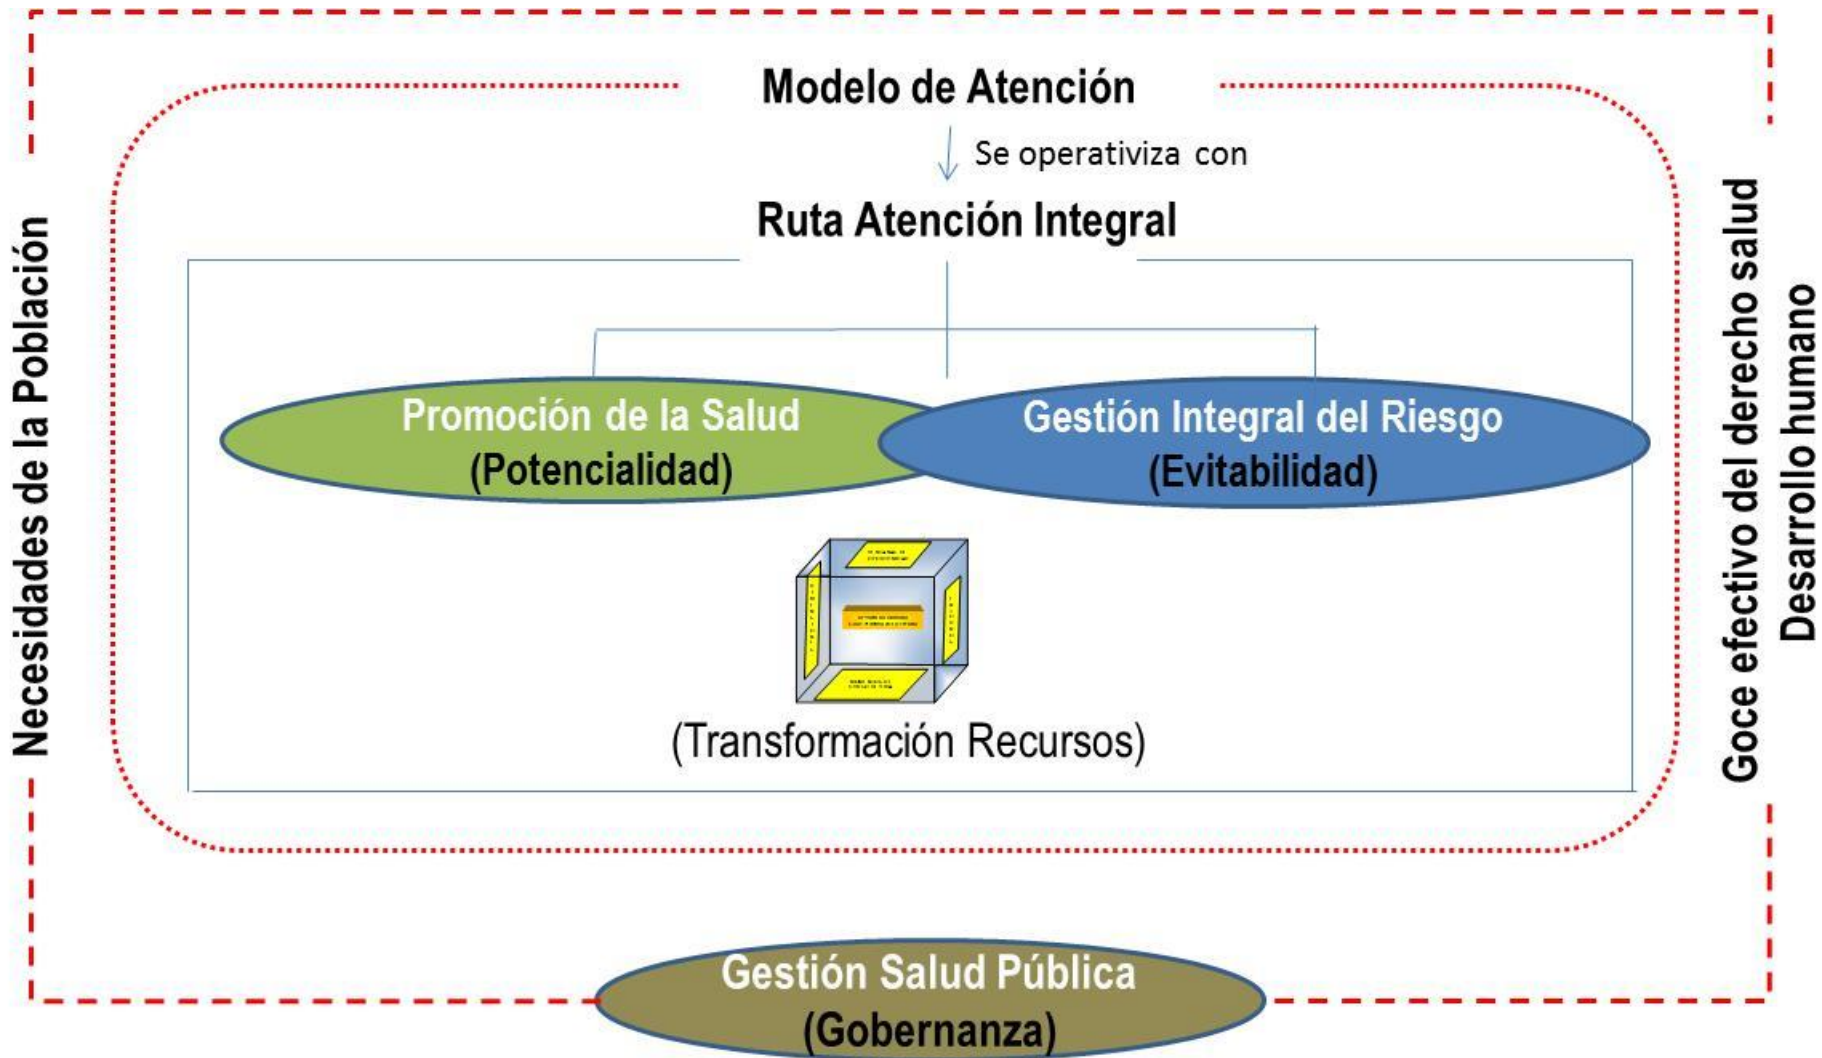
Necesidades de la Población

Modelo de Atención

Se operativiza con

Ruta Atención Integral

Promoción de la Salud
(Potencialidad)

Gestión Integral del Riesgo
(Evitabilidad)

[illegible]

(Transformación Recursos)

Goce efectivo del derecho salud
Desarrollo humano

Gestión Salud Pública
(Gobernanza)